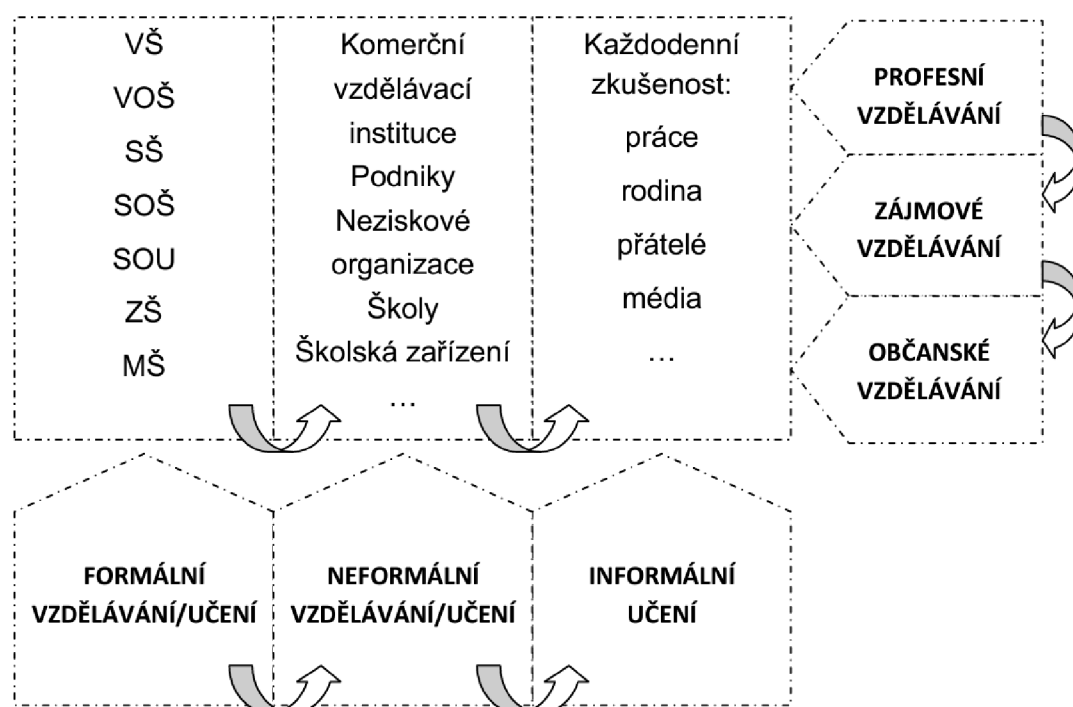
VŠ
VOŠ
SŠ
SOŠ
SOU
ZŠ
MŠ

Komerční vzdělávací instituce
Podniky
Neziskové organizace
Školy
Školská zařízení
…

Každodenní zkušenost:
práce
rodina
přátelé
média
…

PROFESNÍ VZDĚLÁVÁNÍ

ZÁJMOVÉ VZDĚLÁVÁNÍ

OBČANSKÉ VZDĚLÁVÁNÍ

FORMÁLNÍ VZDĚLÁVÁNÍ/UČENÍ

NEFORMÁLNÍ VZDĚLÁVÁNÍ/UČENÍ

INFORMÁLNÍ UČENÍ